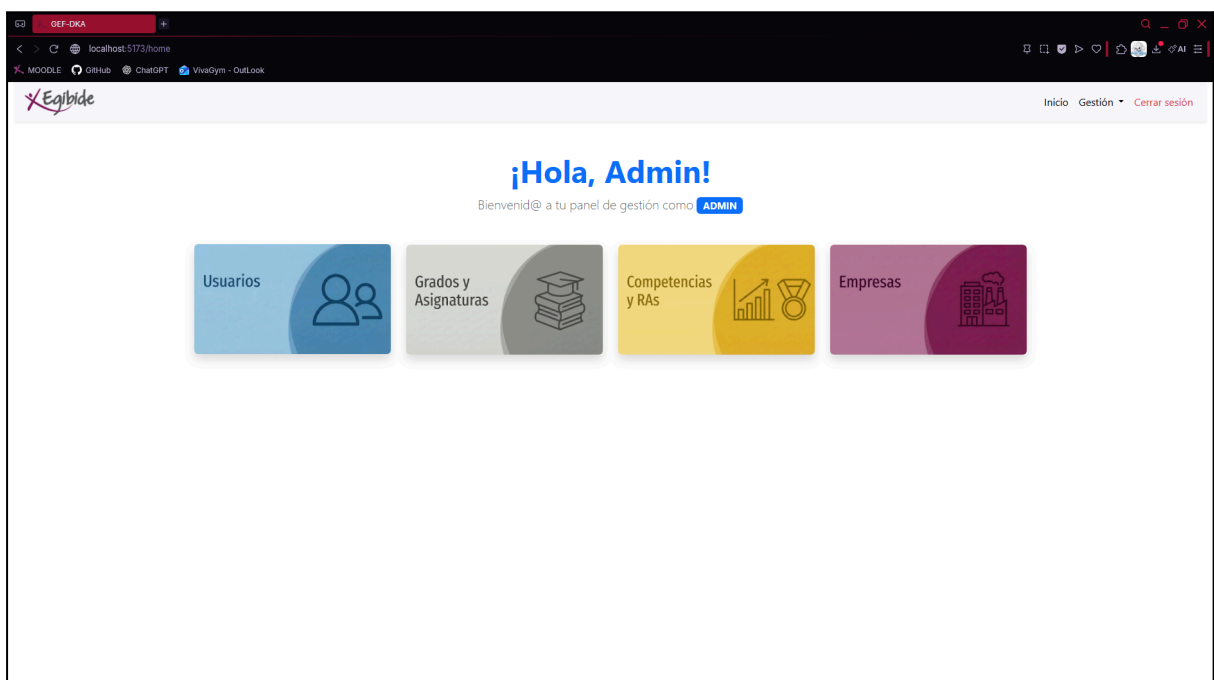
GEF-DKA

localhost:5173/home

MOODLE GitHub ChatGPT VivaGym - OutLook

AI

Egibide

Inicio Gestión Cerrar sesión

¡Hola, Admin!

Bienvenid@ a tu panel de gestión como ADMIN

Usuarios

Grados y Asignaturas

Competencias y RAs

Empresas